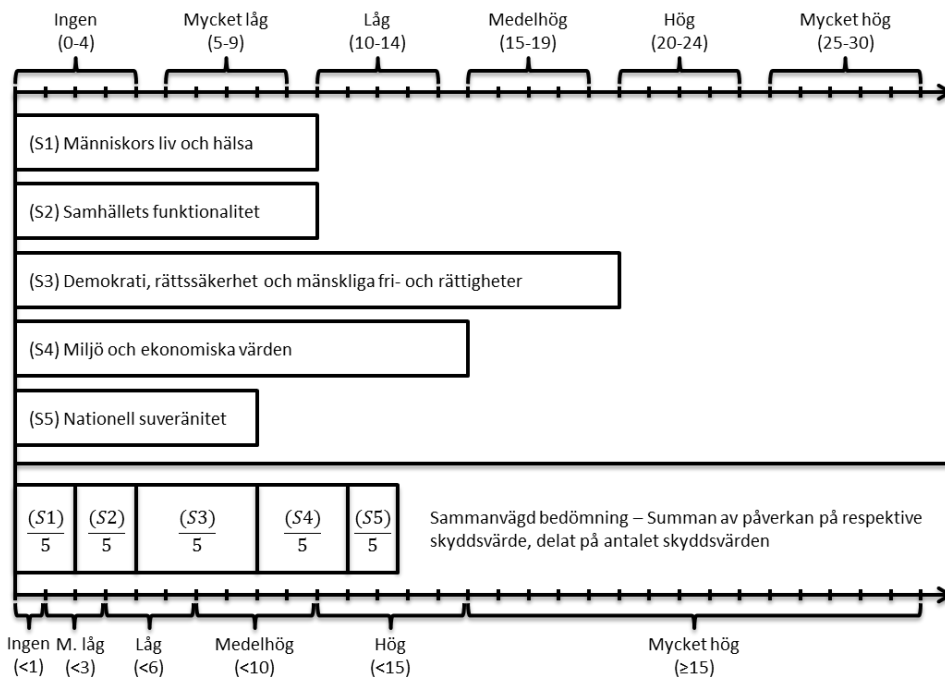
Ingen (0-4)
Mycket låg (5-9)
Låg (10-14)
Medelhög (15-19)
Hög (20-24)
Mycket hög (25-30)

(S1) Människors liv och hälsa

(S2) Samhällets funktionalitet

(S3) Demokrati, rättssäkerhet och mänskliga fri- och rättigheter

(S4) Miljö och ekonomiska värden

(S5) Nationell suveränitet

$\frac{(S1)}{5}$ $\frac{(S2)}{5}$ $\frac{(S3)}{5}$ $\frac{(S4)}{5}$ $\frac{(S5)}{5}$

Sammanvägd bedömning – Summan av påverkan på respektive skyddsvärde, delat på antalet skyddsvärden

Ingen (<1)
M. låg (<3)
Låg (<6)
Medelhög (<10)
Hög (<15)
Mycket hög (≥15)